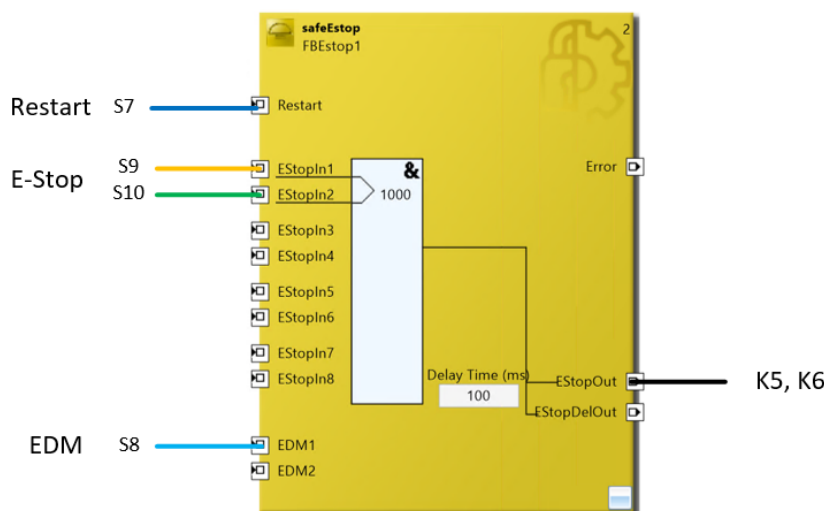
safeEstop
FBEstop1
2

Restart
S7
Restart

E-Stop
S9
S10
EStopIn1
EStopIn2
&
1000
Error

EStopIn3
EStopIn4
EStopIn5
EStopIn6
EStopIn7
EStopIn8

Delay Time (ms)
100
EStopOut
EStopDelOut
K5, K6

EDM
S8
EDM1
EDM2